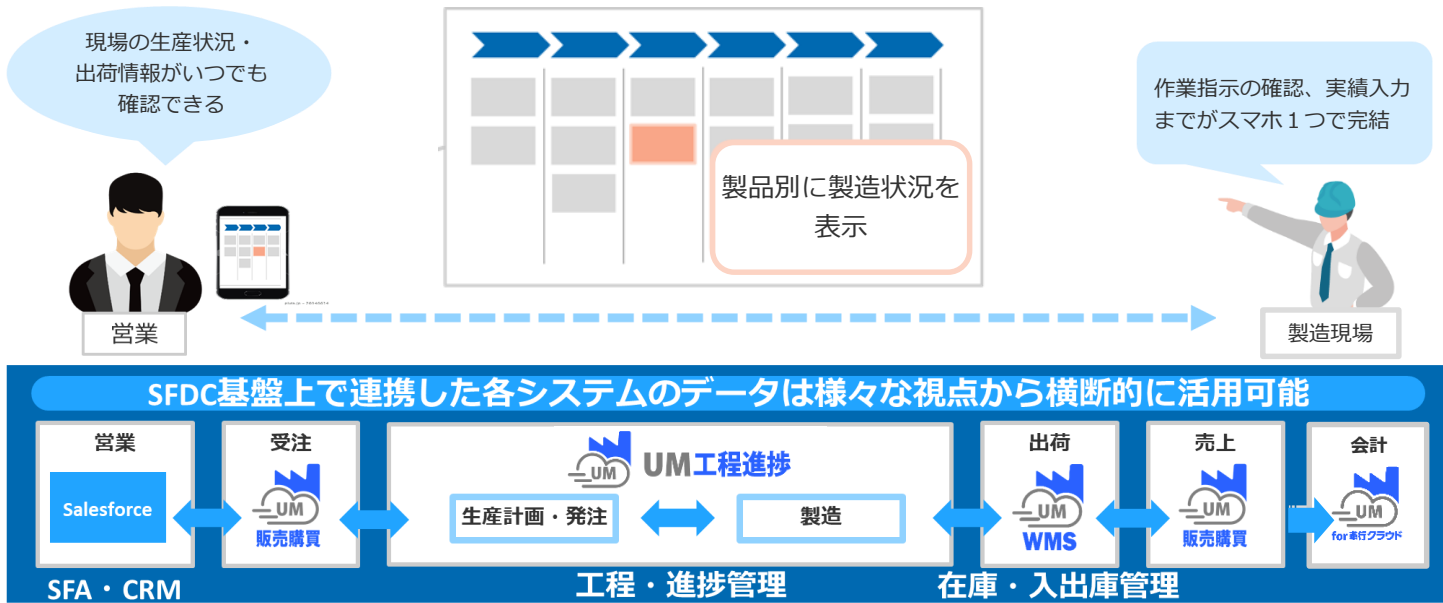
現場の生産状況・出荷情報がいつでも確認できる

製品別に製造状況を表示

作業指示の確認、実績入力までがスマホ１つで完結

営業

製造現場

SFDC基盤上で連携した各システムのデータは様々な視点から横断的に活用可能

営業

Salesforce

受注

UM

販売購買

UM UM工程進捗

生産計画・発注

製造

出荷

UM

WMS

売上

UM

販売購買

会計

UM

for 奉行クラウド

SFA・CRM

工程・進捗管理

在庫・入出庫管理